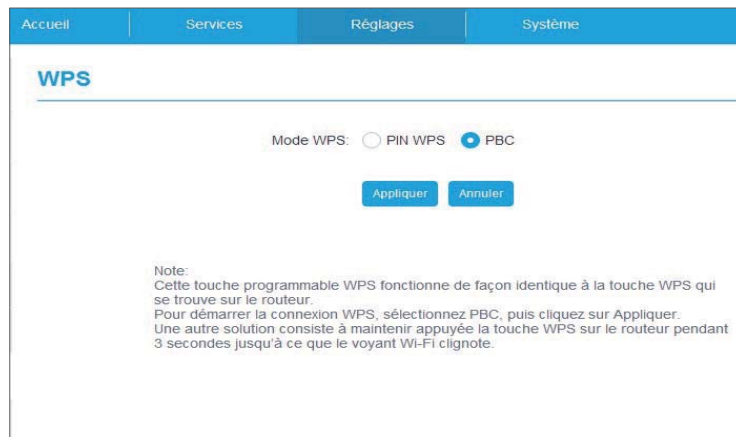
Accueil Services Réglages Système

WPS

Mode WPS: PIN WPS PBC

Appliquer Annuler

Note:
Cette touche programmable WPS fonctionne de façon identique à la touche WPS qui se trouve sur le routeur.
Pour démarrer la connexion WPS, sélectionnez PBC, puis cliquez sur Appliquer.
Une autre solution consiste à maintenir appuyée la touche WPS sur le routeur pendant 3 secondes jusqu'à ce que le voyant Wi-Fi clignote.